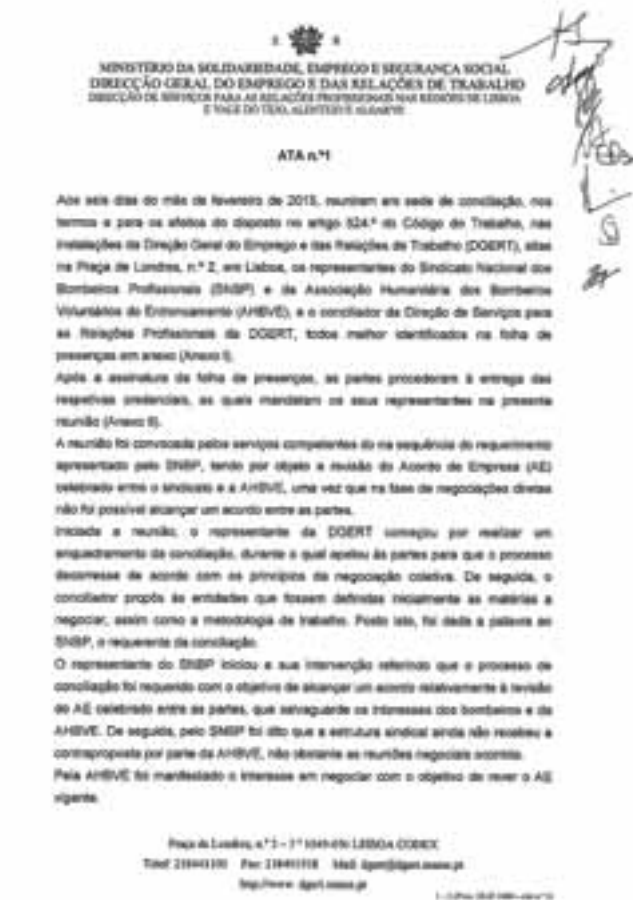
MINISTÉRIO DA SOLIDARIEDADE, EMPREGO E SEGURANÇA SOCIAL
DIRECÇÃO GERAL DO EMPREGO E DAS RELAÇÕES DE TRABALHO
DIRECÇÃO DE SERVIÇOS PARA AS RELAÇÕES PROFISSIONAIS NAS REGIÕES DE LISBOA E VALE DO TEJO, ALENTEJO E ALGARVE

ATA n.º1

Aos seis dias do mês de fevereiro de 2015, reuniram em sede de conciliação, nos termos e para os efeitos do disposto no artigo 524.º do Código do Trabalho, nas instalações da Direção Geral do Emprego e das Relações de Trabalho (DGERT), sitas na Praça de Londres, n.º 2, em Lisboa, os representantes do Sindicato Nacional dos Bombeiros Profissionais (SNBP) e da Associação Humanitária dos Bombeiros Voluntários do Entroncamento (AHBVE), e o conciliador da Direção de Serviços para as Relações Profissionais da DGERT, todos melhor identificados na folha de presenças em anexo (Anexo I).

Após a assinatura da folha de presenças, as partes procederam à entrega das respetivas credenciais, as quais mandatam os seus representantes na presente reunião (Anexo II).

A reunião foi convocada pelos serviços competentes do na sequência do requerimento apresentado pelo SNBP, tendo por objeto a revisão do Acordo de Empresa (AE) celebrado entre o sindicato e a AHBVE, uma vez que na fase de negociações diretas não foi possível alcançar um acordo entre as partes.

Iniciada a reunião, o representante da DGERT começou por realizar um enquadramento da conciliação, durante o qual apelou às partes para que o processo decorresse de acordo com os princípios da negociação coletiva. De seguida, o conciliador propôs às entidades que fossem definidas inicialmente as matérias a negociar, assim como a metodologia de trabalho. Posto isto, foi dada a palavra ao SNBP, o requerente da conciliação.

O representante do SNBP iniciou a sua intervenção referindo que o processo de conciliação foi requerido com o objetivo de alcançar um acordo relativamente à revisão do AE celebrado entre as partes, que salvaguarde os interesses dos bombeiros e da AHBVE. De seguida, pelo SNBP foi dito que a estrutura sindical ainda não recebeu a contraproposta por parte da AHBVE, não obstante as reuniões negociais ocorridas.

Pela AHBVE foi manifestado o interesse em negociar com o objetivo de rever o AE vigente.

Praça de Londres, n.º 2 – 1.º 1049-056 LISBOA CODEX
Telef. 218441100 Fax: 218441518 Mail: dgert@dgert.msess.pt
http://www.dgert.msess.pt
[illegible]